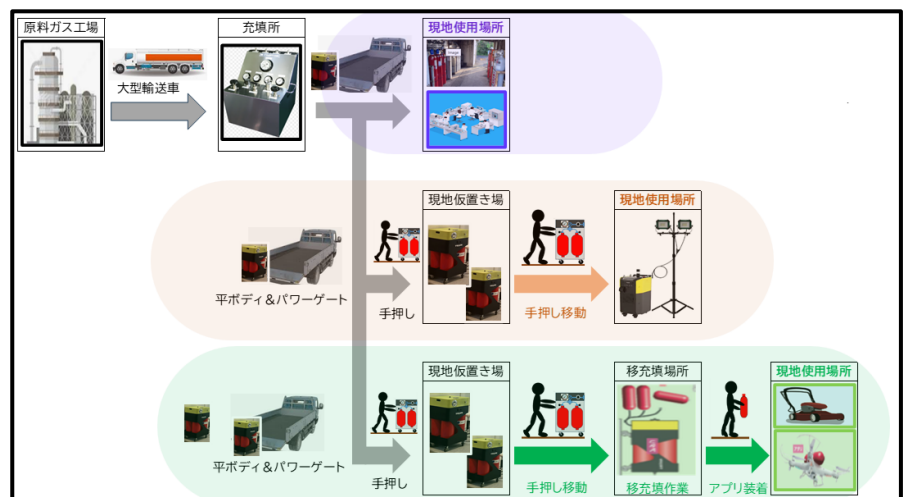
原料ガス工場

大型輸送車

充填所

現地使用場所

平ボディ＆パワーゲート

手押し

現地仮置き場

手押し移動

現地使用場所

平ボディ＆パワーゲート

手押し

現地仮置き場

手押し移動

移充填場所

移充填作業

アプリ装着

現地使用場所